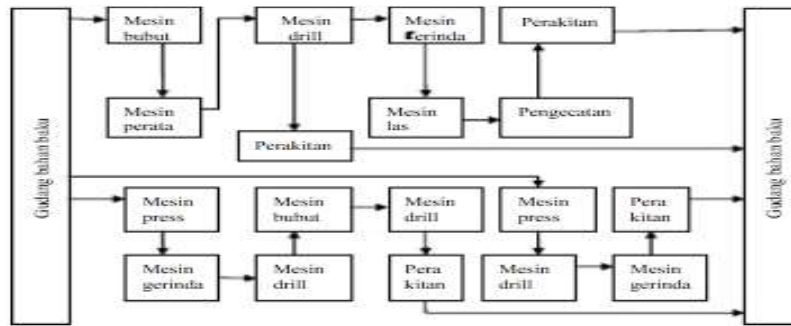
Gudang bahan baku

Mesin bubut

Mesin perata

Mesin drill

Perakitan

Mesin gerinda

Mesin las

Perakitan

Pengecatan

Mesin press

Mesin gerinda

Mesin bubut

Mesin drill

Mesin drill

Pera kitan

Mesin press

Mesin drill

Pera kitan

Mesin gerinda

Gudang bahan baku